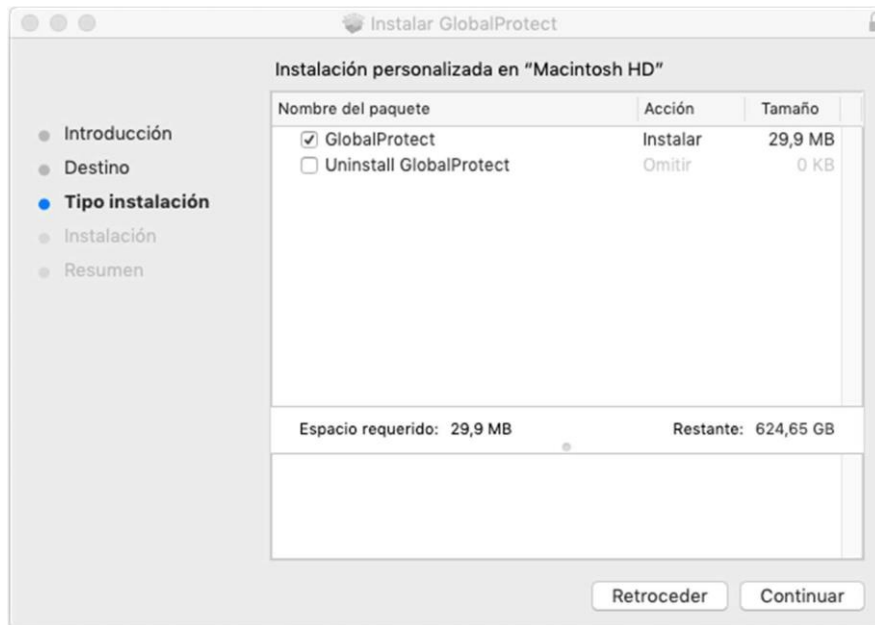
Instalar GlobalProtect

Instalación personalizada en "Macintosh HD"

Introducción
Destino
Tipo instalación
Instalación
Resumen

| Nombre del paquete | Acción | Tamaño |
|---|---|---|
| ☑ GlobalProtect | Instalar | 29,9 MB |
| ☐ Uninstall GlobalProtect | Omitir | 0 KB |

Espacio requerido: 29,9 MB

Restante: 624,65 GB

Retroceder

Continuar